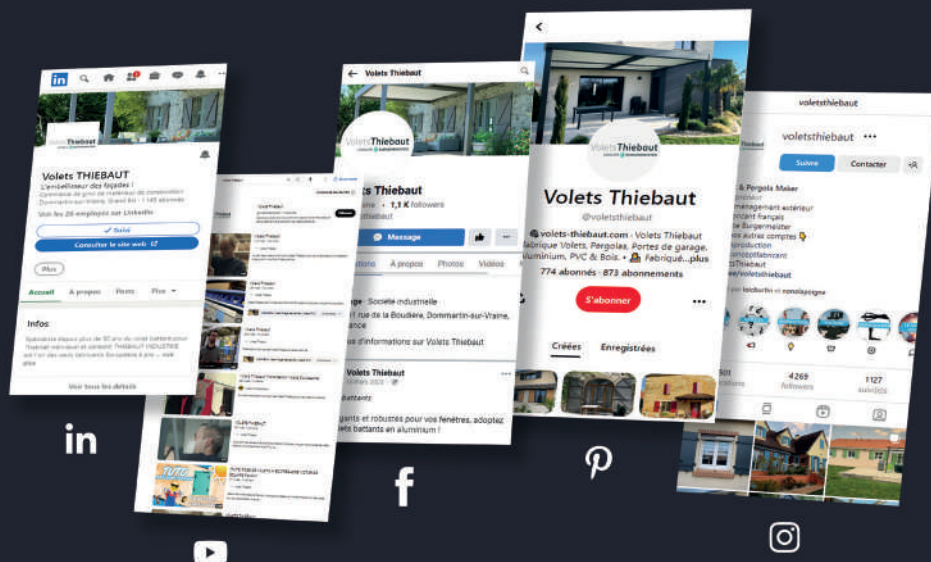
Volets THIEBAUT
L'embellisseur des façades !
Voir les 26 employés sur LinkedIn
Suivi
Consulter le site web
Plus
Accueil
À propos
Posts
Plus
Infos
Voir tous les détails

Volets Thiebaut
Volets Thiebaut
1,1 K followers
Message
À propos
Photos
Vidéos
Société industrielle
rue de la Boudière, Dommartin-sur-Vraine, France
d'informations sur Volets Thiebaut
Volets Thiebaut
battants
gants et robustes pour vos fenêtres, adoptez volets battants en aluminium !

Volets Thiebaut
Volets Thiebaut
@voletsthiebaut
volets-thiebaut.com · Volets Thiebaut fabrique Volets, Pergolas, Portes de garage, Aluminium, PVC & Bois. + Fabriqué...plus
774 abonnés · 873 abonnements
S'abonner
Créées
Enregistrées

voletsthiebaut
voletsthiebaut
Suivre
Contacter
& Pergola Maker
4269
1127